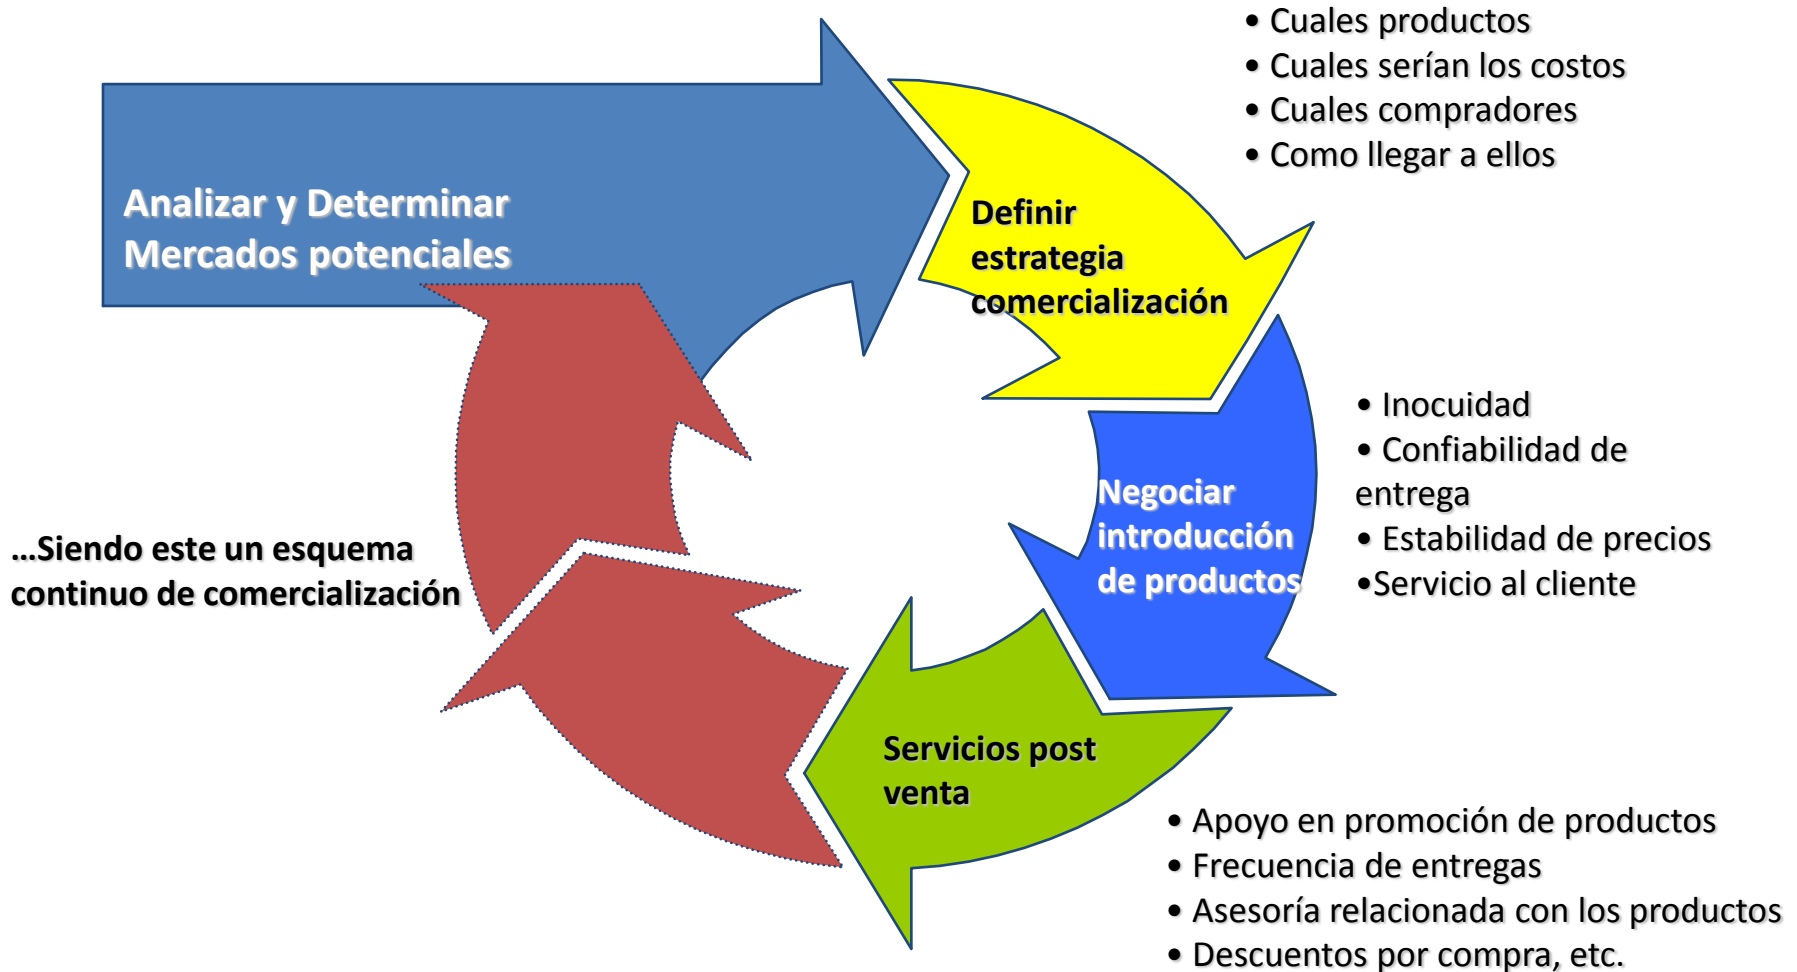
Analizar y Determinar Mercados potenciales

Definir estrategia comercialización

• Cuales productos
• Cuales serían los costos
• Cuales compradores
• Como llegar a ellos

Negociar introducción de productos

• Inocuidad
• Confiabilidad de entrega
• Estabilidad de precios
•Servicio al cliente

Servicios post venta

• Apoyo en promoción de productos
• Frecuencia de entregas
• Asesoría relacionada con los productos
• Descuentos por compra, etc.

...Siendo este un esquema continuo de comercialización